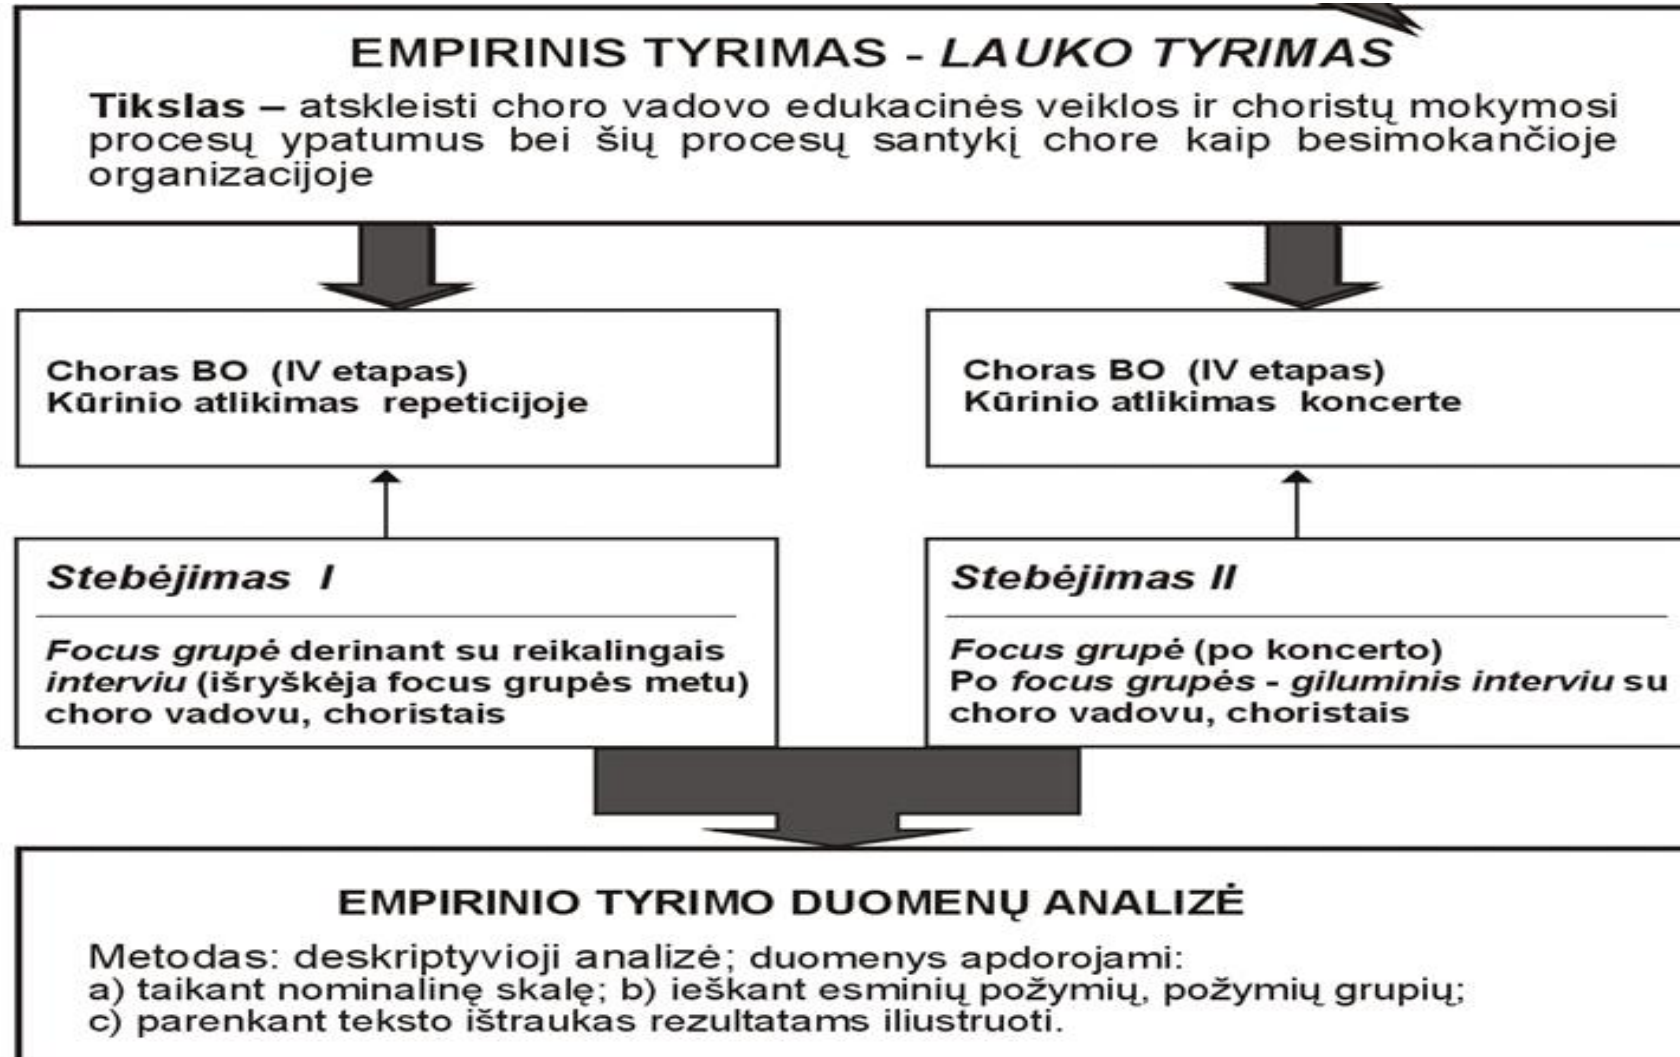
EMPIRINIS TYRIMAS - *LAUKO TYRIMAS*

**Tikslas –** atskleisti choro vadovo edukacinės veiklos ir choristų mokymosi procesų ypatumus bei šių procesų santykį chore kaip besimokančioje organizacijoje

Choras BO (IV etapas)
Kūrinio atlikimas repeticijoje

Choras BO (IV etapas)
Kūrinio atlikimas koncerte

*Stebėjimas I*

*Focus grupė* derinant su reikalingais *interviu* (išryškėja focus grupės metu) choro vadovu, choristais

*Stebėjimas II*

*Focus grupė* (po koncerto)
Po *focus grupės - giluminis interviu* su choro vadovu, choristais

EMPIRINIO TYRIMO DUOMENŲ ANALIZĖ

Metodas: deskriptyvioji analizė; duomenys apdorojami:
a) taikant nominalinę skalę; b) ieškant esminių požymių, požymių grupių;
c) parenkant teksto ištraukas rezultatams iliustruoti.